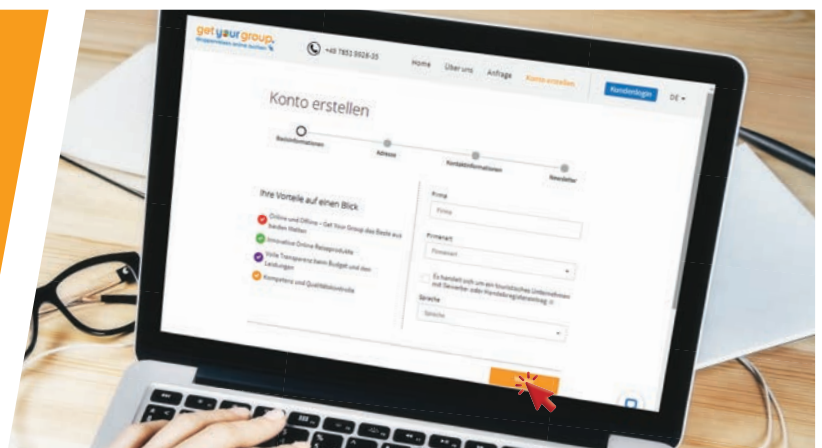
get your group.
Gruppenreisen online buchen

+49 7851 8928-35

Home
Über uns
Anfrage
Konto erstellen
Kundenlogin
DE

Konto erstellen

Basisinformationen
Adresse
Kontaktinformationen
Newsletter

Ihre Vorteile auf einen Blick

Online und Offline – Get Your Group das Beste aus beiden Welten
Innovative Online Reiseprodukte
Volle Transparenz beim Budget und den Leistungen
Kompetenz und Qualitätskontrolle

Firma
Firma

Firmenart
Firmenart

Es handelt sich um ein touristisches Unternehmen mit Gewerbe- oder Handelsregistereintrag

Sprache
Sprache